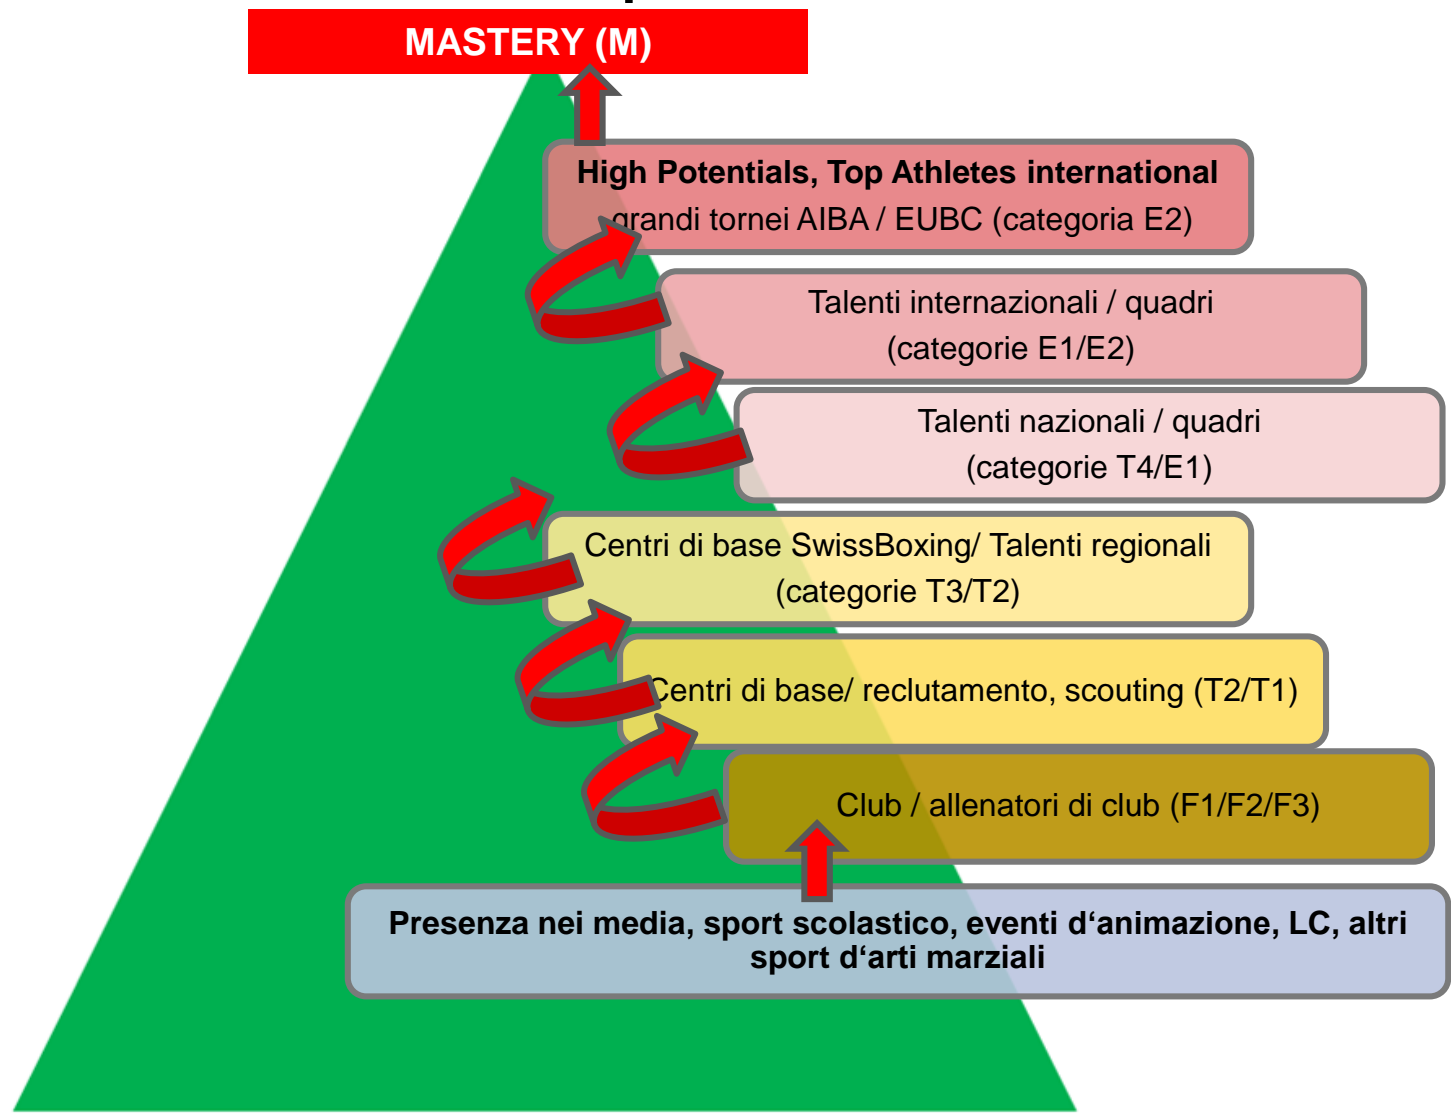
MASTERY (M)

High Potentials, Top Athletes international
grandi tornei AIBA / EUBC (categoria E2)

Talenti internazionali / quadri
(categorie E1/E2)

Talenti nazionali / quadri
(categorie T4/E1)

Centri di base SwissBoxing/ Talenti regionali
(categorie T3/T2)

Centri di base/ reclutamento, scouting (T2/T1)

Club / allenatori di club (F1/F2/F3)

Presenza nei media, sport scolastico, eventi d‘animazione, LC, altri sport d‘arti marziali